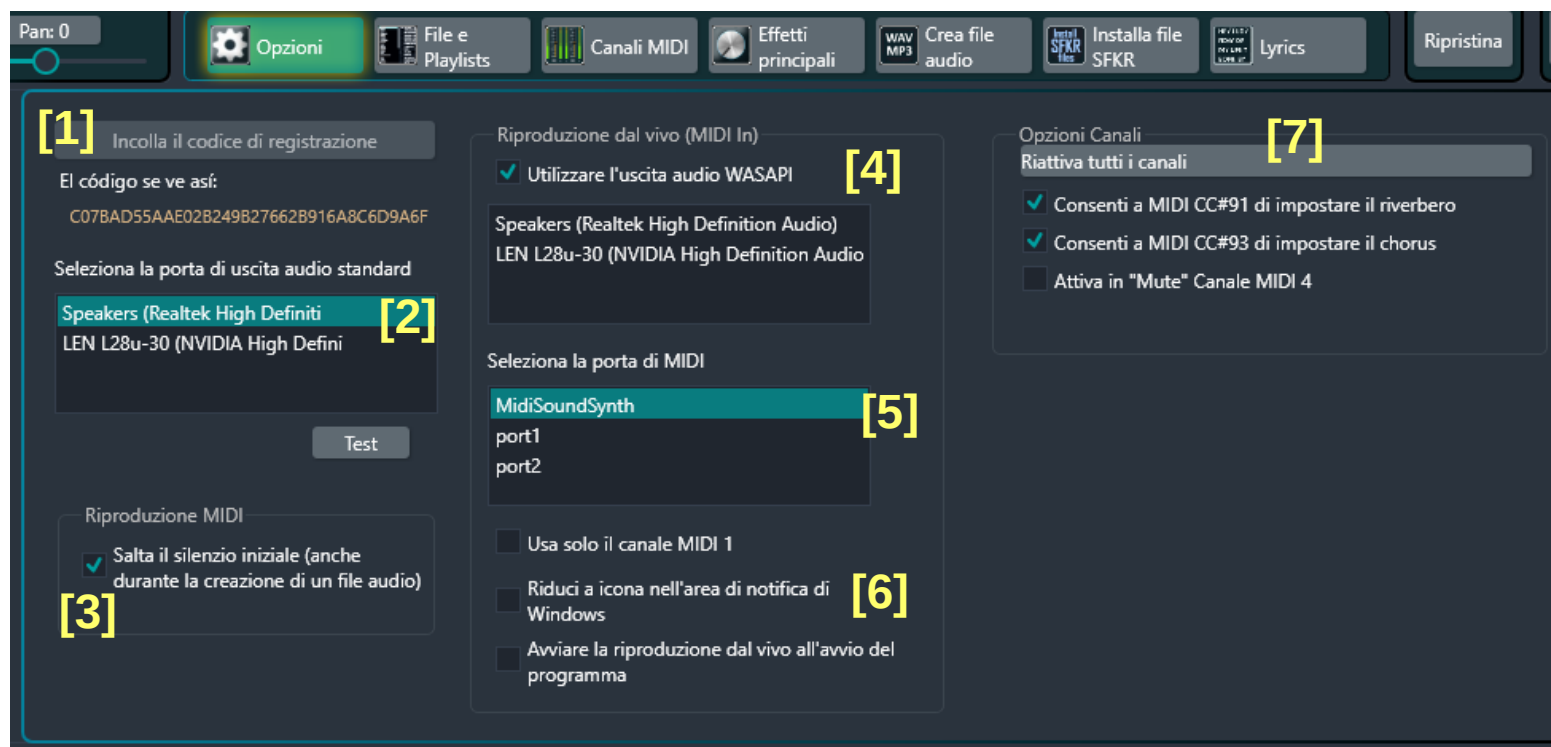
Pan: 0

Opzioni

File e Playlists

Canali MIDI

Effetti principali

WAV MP3 Crea file audio

Install SFKR files Installa file SFKR

Lyrics

Ripristina

[1]

Incolla il codice di registrazione

El código se ve así:

C07BAD55AAE02B249B27662B916A8C6D9A6F

Seleziona la porta di uscita audio standard

Speakers (Realtek High Definiti

[2]

LEN L28u-30 (NVIDIA High Defini

Test

Riproduzione MIDI

Salta il silenzio iniziale (anche durante la creazione di un file audio)

[3]

Riproduzione dal vivo (MIDI In)

Utilizzare l'uscita audio WASAPI

[4]

Speakers (Realtek High Definition Audio)

LEN L28u-30 (NVIDIA High Definition Audio

Seleziona la porta di MIDI

MidiSoundSynth

[5]

port1

port2

Usa solo il canale MIDI 1

Riduci a icona nell'area di notifica di Windows

[6]

Avviare la riproduzione dal vivo all'avvio del programma

Opzioni Canali

[7]

Riattiva tutti i canali

Consenti a MIDI CC#91 di impostare il riverbero

Consenti a MIDI CC#93 di impostare il chorus

Attiva in "Mute" Canale MIDI 4